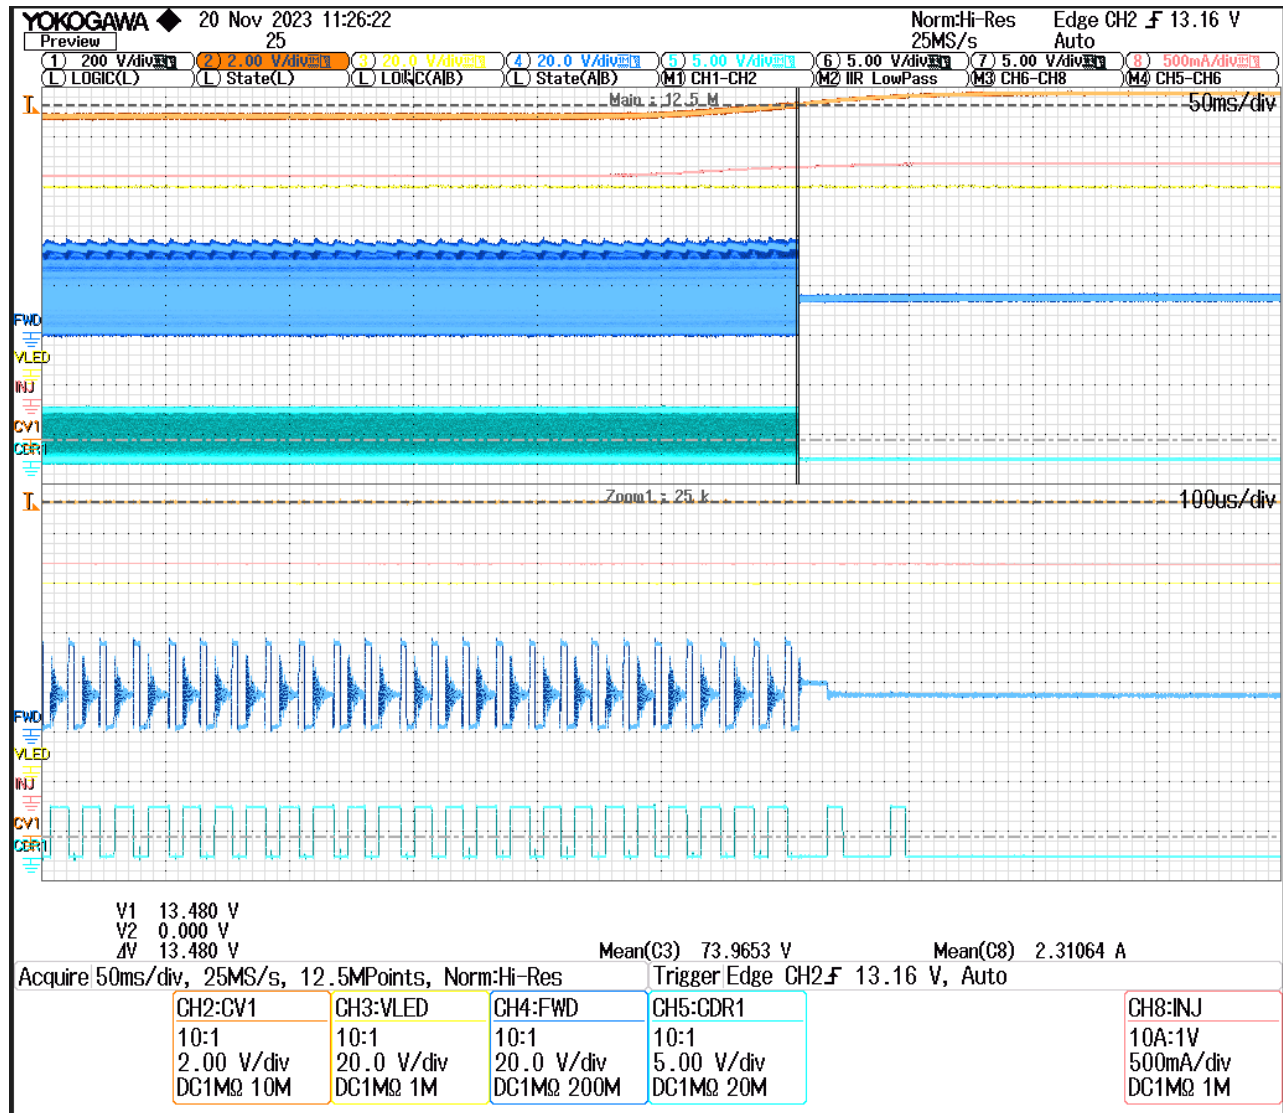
YOKOGAWA ◆ 20 Nov 2023 11:26:22
Preview 25
Norm:Hi-Res 25MS/s
Edge CH2 ⨍ 13.16 V Auto

1 200 V/div
2 2.00 V/div
3 20.0 V/div
4 20.0 V/div
5 5.00 V/div
6 5.00 V/div
7 5.00 V/div
8 500mA/div
L LOGIC(L)
L State(L)
L LOGIC(A|B)
L State(A|B)
M1 CH1-CH2
M2 IIR LowPass
M3 CH6-CH8
M4 CH5-CH6

Main : 12.5 M
50ms/div
FWD
VLED
INJ
CV1
CDR1

Zoom1 : 25 k
100us/div
FWD
VLED
INJ
CV1
CDR1

V1 13.480 V
V2 0.000 V
ΔV 13.480 V
Mean(C3) 73.9653 V
Mean(C8) 2.31064 A

Acquire 50ms/div, 25MS/s, 12.5MPoints, Norm:Hi-Res
Trigger Edge CH2 ⨍ 13.16 V, Auto

| CH2:CV1 | CH3:VLED | CH4:FWD | CH5:CDR1 | CH8:INJ |
|---|---|---|---|---|
| 10:1 | 10:1 | 10:1 | 10:1 | 10A:1V |
| 2.00 V/div | 20.0 V/div | 20.0 V/div | 5.00 V/div | 500mA/div |
| DC1MΩ 10M | DC1MΩ 1M | DC1MΩ 200M | DC1MΩ 20M | DC1MΩ 1M |